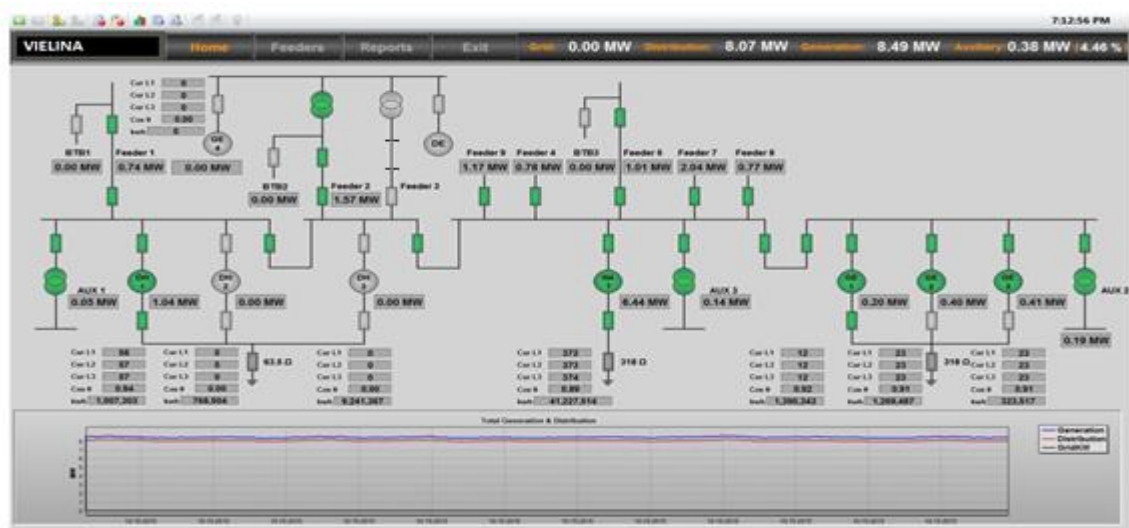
7:12:56 PM

VIELINA

Home Feeders Reports Exit Grid 0.00 MW Distribution 8.07 MW Generation 8.49 MW Auxiliary 0.38 MW 4.46 %

Cur L1 0
Cur L2 0
Cur L3 0
Cos φ 0.00
kwh 0

GE 4

DE

BTB1
0.00 MW

Feeder 1
0.74 MW 0.00 MW

BTB2
0.00 MW

Feeder 2
1.57 MW

Feeder 3

Feeder 3
1.17 MW

Feeder 4
0.78 MW

BTB3
0.00 MW

Feeder 6
1.01 MW

Feeder 7
2.04 MW

Feeder 8
0.77 MW

AUX 1
0.05 MW

CHP 1
1.04 MW

CHP 2
0.00 MW

CHP 3
0.00 MW

HW 1
6.44 MW

AUX 3
0.14 MW

GE 1
0.20 MW

GE 2
0.40 MW

GE 3
0.41 MW

AUX 2
0.19 MW

Cur L1 56
Cur L2 57
Cur L3 57
Cos φ 0.94
kwh 1,007,303

Cur L1 0
Cur L2 0
Cur L3 0
Cos φ 0.00
kwh 766,504

63.8 Ω

Cur L1 0
Cur L2 0
Cur L3 0
Cos φ 0.00
kwh 9,241,267

Cur L1 372
Cur L2 373
Cur L3 374
Cos φ 0.89
kwh 41,227,814

318 Ω

Cur L1 12
Cur L2 12
Cur L3 12
Cos φ 0.92
kwh 1,390,343

Cur L1 23
Cur L2 23
Cur L3 23
Cos φ 0.91
kwh 1,269,487

318 Ω

Cur L1 23
Cur L2 23
Cur L3 23
Cos φ 0.91
kwh 323,517

Total Generation & Distribution

MW

Generation
Distribution
GridKW